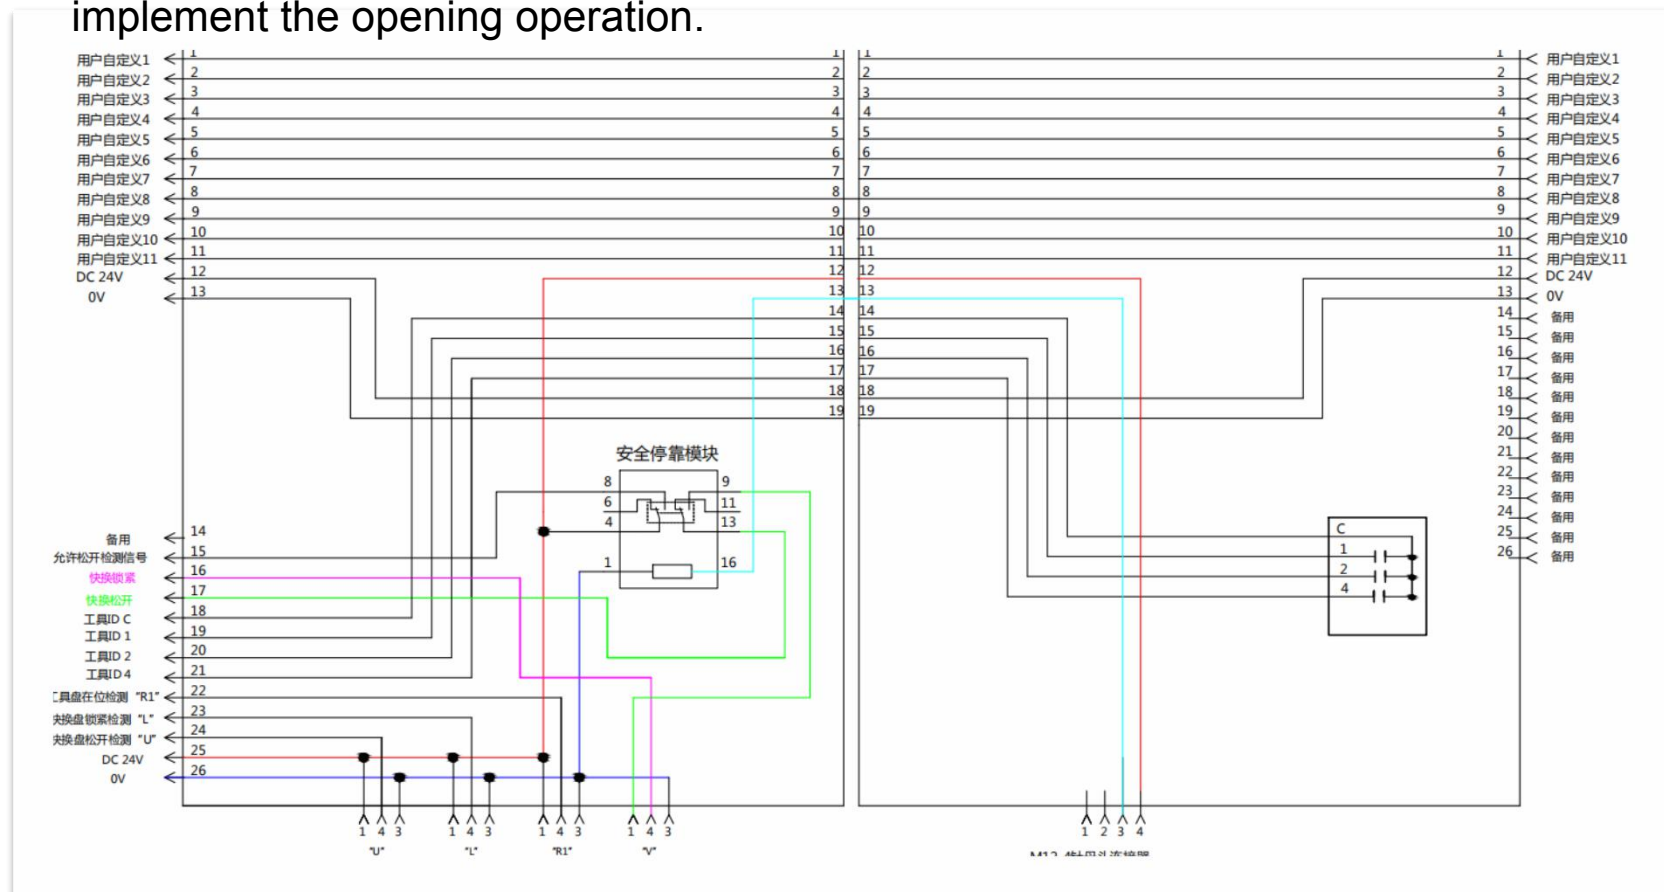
implement the opening operation.

用户自定义1 1
用户自定义2 2
用户自定义3 3
用户自定义4 4
用户自定义5 5
用户自定义6 6
用户自定义7 7
用户自定义8 8
用户自定义9 9
用户自定义10 10
用户自定义11 11
DC 24V 12
0V 13

1 2 3 4 5 6 7 8 9 10 11 12 13 14 15 16 17 18 19

1 2 3 4 5 6 7 8 9 10 11 12 13 14 15 16 17 18 19

1 用户自定义1
2 用户自定义2
3 用户自定义3
4 用户自定义4
5 用户自定义5
6 用户自定义6
7 用户自定义7
8 用户自定义8
9 用户自定义9
10 用户自定义10
11 用户自定义11
12 DC 24V
13 0V
14 备用
15 备用
16 备用
17 备用
18 备用
19 备用
20 备用
21 备用
22 备用
23 备用
24 备用
25 备用
26 备用

安全停靠模块
8 6 4 9 11 13 1 16

C 1 2 4

备用 14
允许松开检测信号 15
快换锁紧 16
快换松开 17
工具ID C 18
工具ID 1 19
工具ID 2 20
工具ID 4 21
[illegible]具盘在位检测 "R1" 22
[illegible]换盘锁紧检测 "L" 23
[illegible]换盘松开检测 "U" 24
DC 24V 25
0V 26

1 4 3 "U"
1 4 3 "L"
1 4 3 "R1"
1 4 3 "V"

1 2 3 4
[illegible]